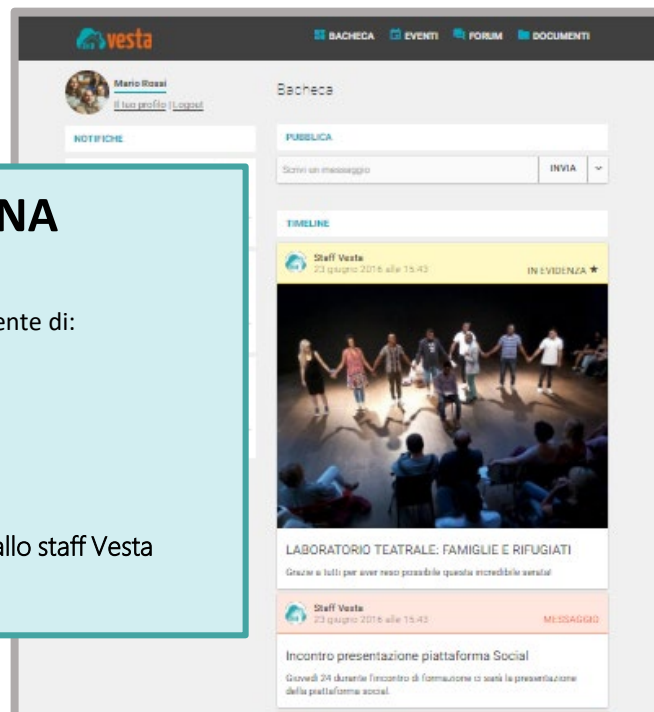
vesta

BACHECA EVENTI FORUM DOCUMENTI

Mario Rossi
Il tuo profilo | Logout

NOTIFICHE

Bacheca

PUBBLICA

Scrivi un messaggio

INVIA

NA

ente di:

allo staff Vesta

TIMELINE

Staff Vesta
23 giugno 2016 alle 15:43

IN EVIDENZA ★

LABORATORIO TEATRALE: FAMIGLIE E RIFUGIATI

Grazie a tutti per aver reso possibile questa incredibile serata!

Staff Vesta
23 giugno 2016 alle 15:43

MESSAGGIO

Incontro presentazione piattaforma Social

Giovedì 24 durante l'incontro di formazione ci sarà la presentazione della piattaforma social.